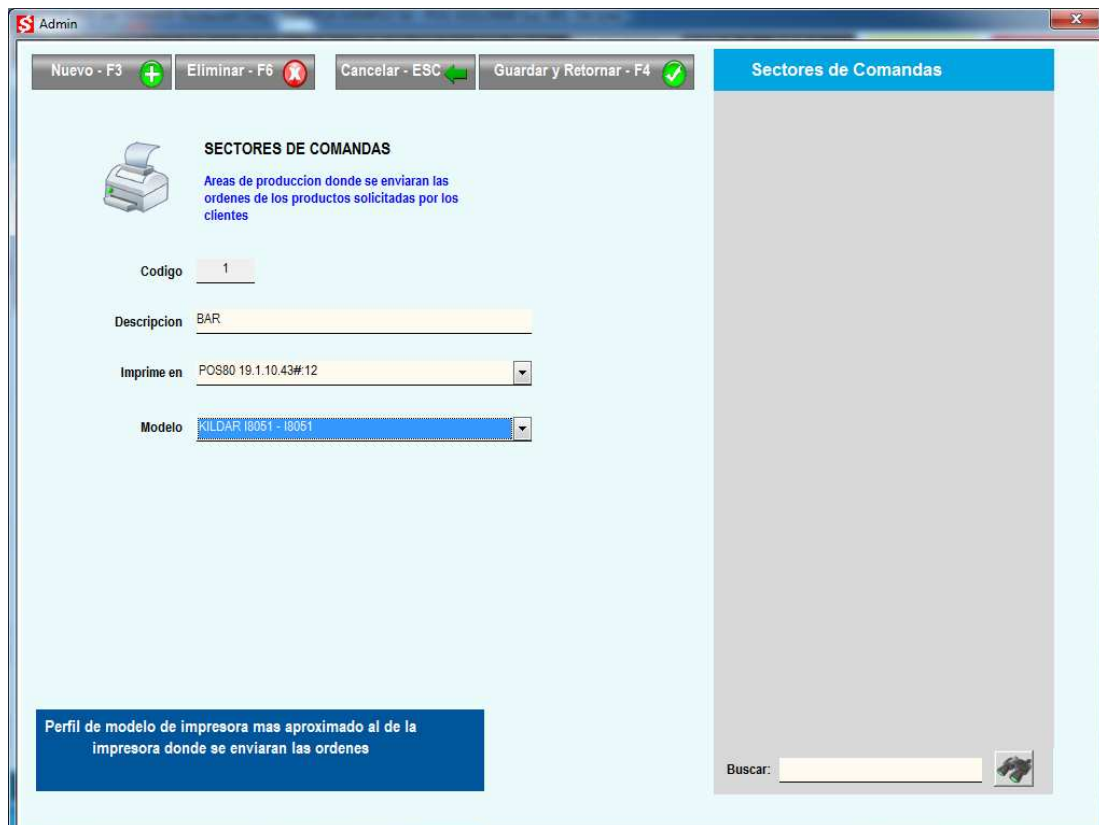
Admin

Nuevo - F3
Eliminar - F6
Cancelar - ESC
Guardar y Retornar - F4

Sectores de Comandas

SECTORES DE COMANDAS

Areas de produccion donde se enviaran las ordenes de los productos solicitadas por los clientes

Codigo 1

Descripcion BAR

Imprime en POS80 19.1.10.43#:12

Modelo KILDAR I8051 - I8051

Perfil de modelo de impresora mas aproximado al de la impresora donde se enviaran las ordenes

Buscar: